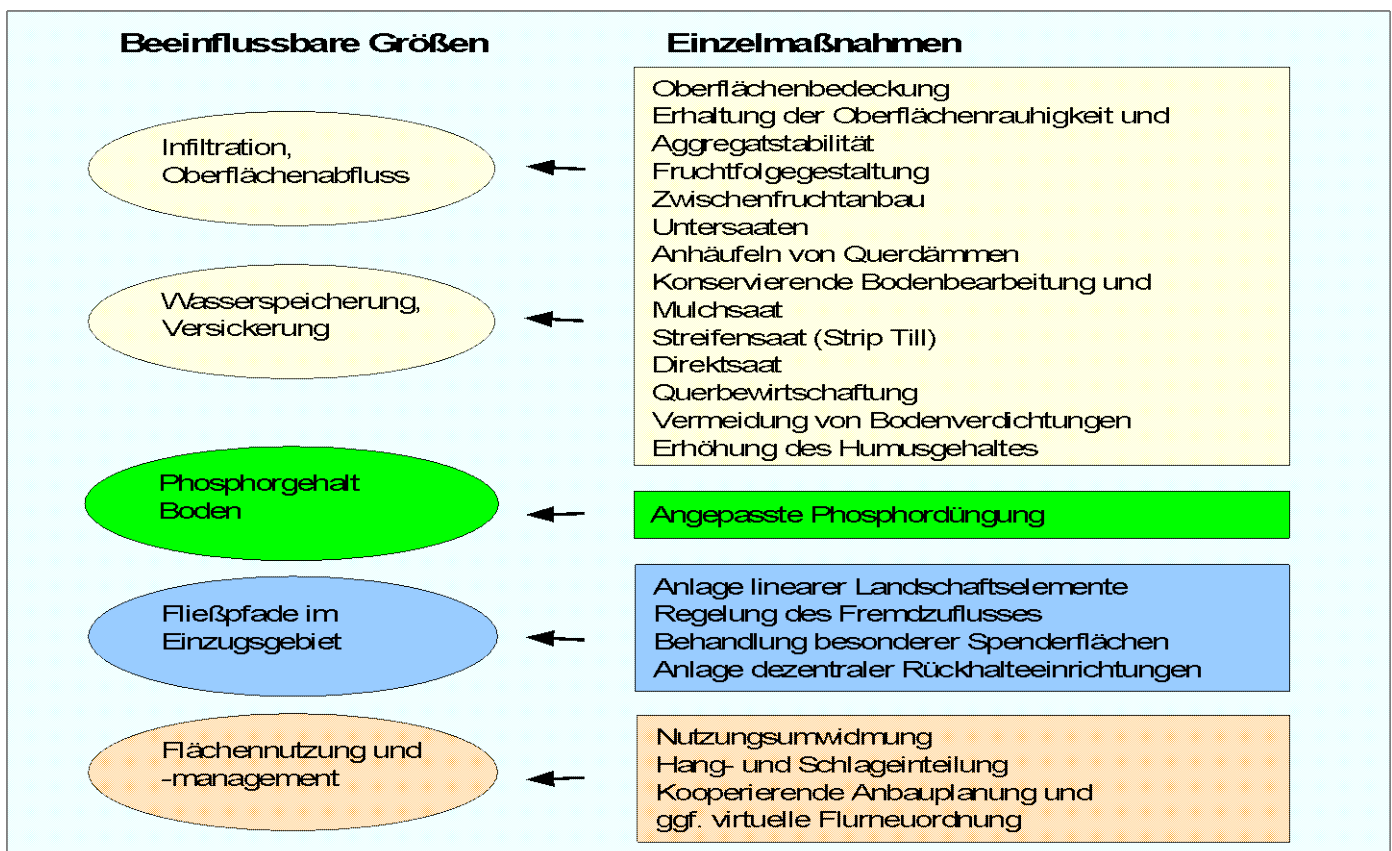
Beeinflussbare Größen

Einzelmaßnahmen

Infiltration, Oberflächenabfluss

Wasserspeicherung, Versickerung

Oberflächenbedeckung
Erhaltung der Oberflächenrauhigkeit und Aggregatstabilität
Fruchtfolgegestaltung
Zwischenfruchtanbau
Untersaaten
Anhäufeln von Querdämmen
Konservierende Bodenbearbeitung und Mulchsaat
Streifensaat (Strip Till)
Direktsaat
Querbewirtschaftung
Vermeidung von Bodenverdichtungen
Erhöhung des Humusgehaltes

Phosphorgehalt Boden

Angepasste Phosphordüngung

Fließpfade im Einzugsgebiet

Anlage linearer Landschaftselemente
Regelung des Fremdzuflusses
Behandlung besonderer Spenderflächen
Anlage dezentraler Rückhalteeinrichtungen

Flächennutzung und -management

Nutzungsumwidmung
Hang- und Schlageinteilung
Kooperierende Anbauplanung und ggf. virtuelle Flurneuordnung